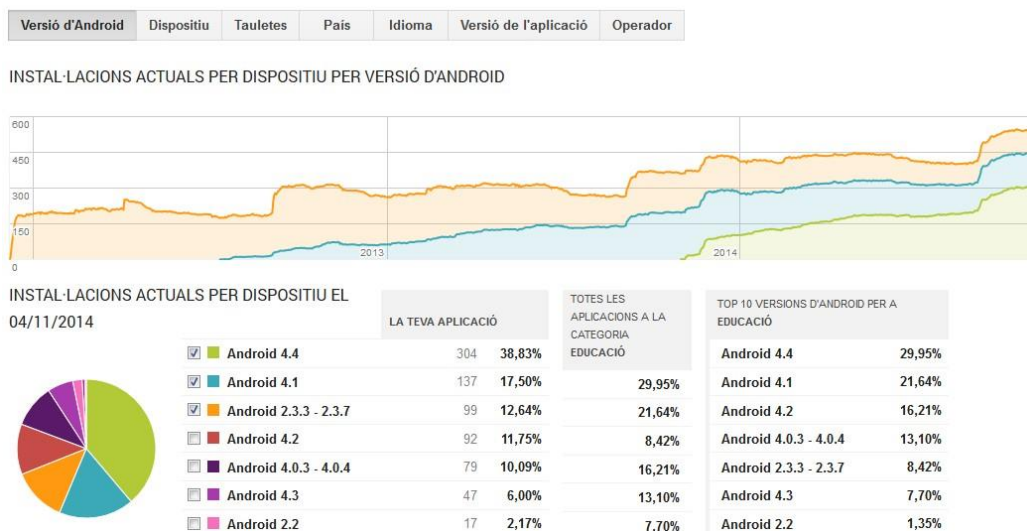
Versió d'Android | Dispositiu | Tauletes | País | Idioma | Versió de l'aplicació | Operador

INSTAL·LACIONS ACTUALS PER DISPOSITIU PER VERSIÓ D'ANDROID

600
450
300
150
0
2013
2014

INSTAL·LACIONS ACTUALS PER DISPOSITIU EL 04/11/2014

| | LA TEVA APLICACIÓ | | TOTES LES APLICACIONS A LA CATEGORIA EDUCACIÓ |
|---|---|---|---|
| Android 4.4 | 304 | 38,83% | 29,95% |
| Android 4.1 | 137 | 17,50% | 21,64% |
| Android 2.3.3 - 2.3.7 | 99 | 12,64% | 8,42% |
| Android 4.2 | 92 | 11,75% | 16,21% |
| Android 4.0.3 - 4.0.4 | 79 | 10,09% | 13,10% |
| Android 4.3 | 47 | 6,00% | 7,70% |
| Android 2.2 | 17 | 2,17% | 1,35% |

| TOP 10 VERSIONS D'ANDROID PER A EDUCACIÓ | |
|---|---|
| Android 4.4 | 29,95% |
| Android 4.1 | 21,64% |
| Android 4.2 | 16,21% |
| Android 4.0.3 - 4.0.4 | 13,10% |
| Android 2.3.3 - 2.3.7 | 8,42% |
| Android 4.3 | 7,70% |
| Android 2.2 | 1,35% |